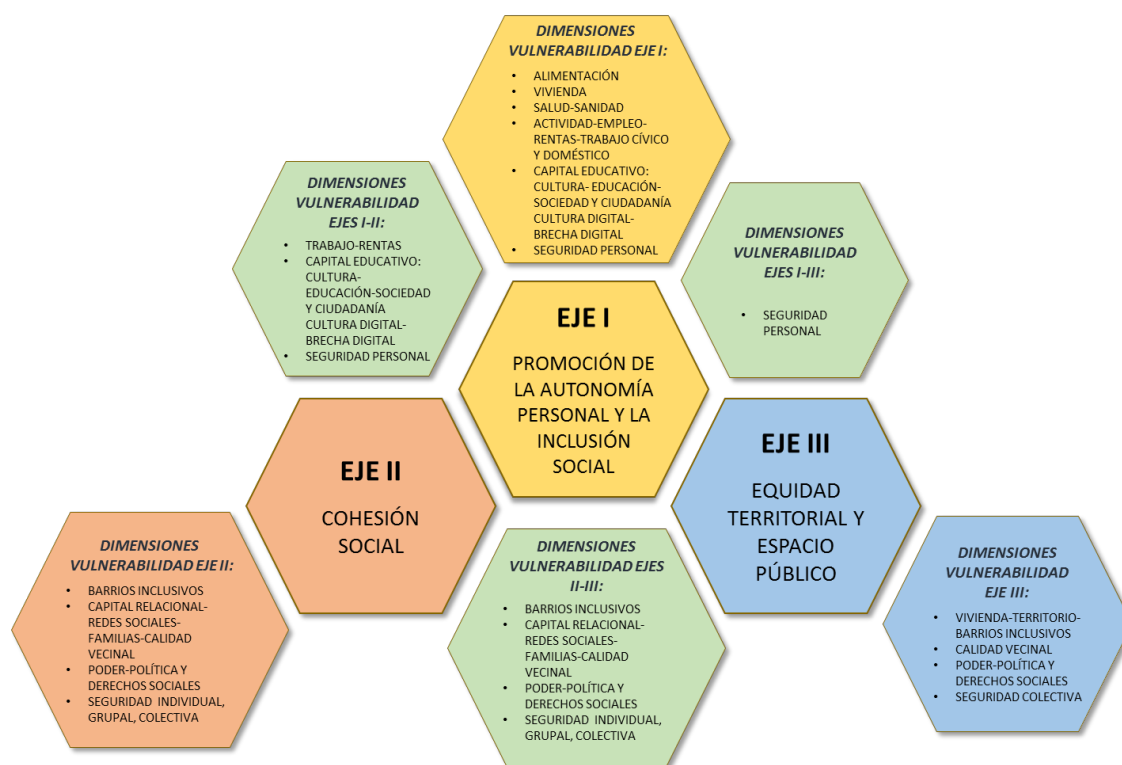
DIMENSIONES VULNERABILIDAD EJE I:

- ALIMENTACIÓN
- VIVIENDA
- SALUD-SANIDAD
- ACTIVIDAD-EMPLEO-RENTAS-TRABAJO CÍVICO Y DOMÉSTICO
- CAPITAL EDUCATIVO: CULTURA- EDUCACIÓN-SOCIEDAD Y CIUDADANÍA CULTURA DIGITAL-BRECHA DIGITAL
- SEGURIDAD PERSONAL

DIMENSIONES VULNERABILIDAD EJES I-II:

- TRABAJO-RENTAS
- CAPITAL EDUCATIVO: CULTURA-EDUCACIÓN-SOCIEDAD Y CIUDADANÍA CULTURA DIGITAL-BRECHA DIGITAL
- SEGURIDAD PERSONAL

DIMENSIONES VULNERABILIDAD EJES I-III:

- SEGURIDAD PERSONAL

EJE I

PROMOCIÓN DE LA AUTONOMÍA PERSONAL Y LA INCLUSIÓN SOCIAL

EJE II

COHESIÓN SOCIAL

EJE III

EQUIDAD TERRITORIAL Y ESPACIO PÚBLICO

DIMENSIONES VULNERABILIDAD EJE II:

- BARRIOS INCLUSIVOS
- CAPITAL RELACIONAL-REDES SOCIALES-FAMILIAS-CALIDAD VECINAL
- PODER-POLÍTICA Y DERECHOS SOCIALES
- SEGURIDAD INDIVIDUAL, GRUPAL, COLECTIVA

DIMENSIONES VULNERABILIDAD EJES II-III:

- BARRIOS INCLUSIVOS
- CAPITAL RELACIONAL-REDES SOCIALES-FAMILIAS-CALIDAD VECINAL
- PODER-POLÍTICA Y DERECHOS SOCIALES
- SEGURIDAD INDIVIDUAL, GRUPAL, COLECTIVA

DIMENSIONES VULNERABILIDAD EJE III:

- VIVIENDA-TERRITORIO-BARRIOS INCLUSIVOS
- CALIDAD VECINAL
- PODER-POLÍTICA Y DERECHOS SOCIALES
- SEGURIDAD COLECTIVA